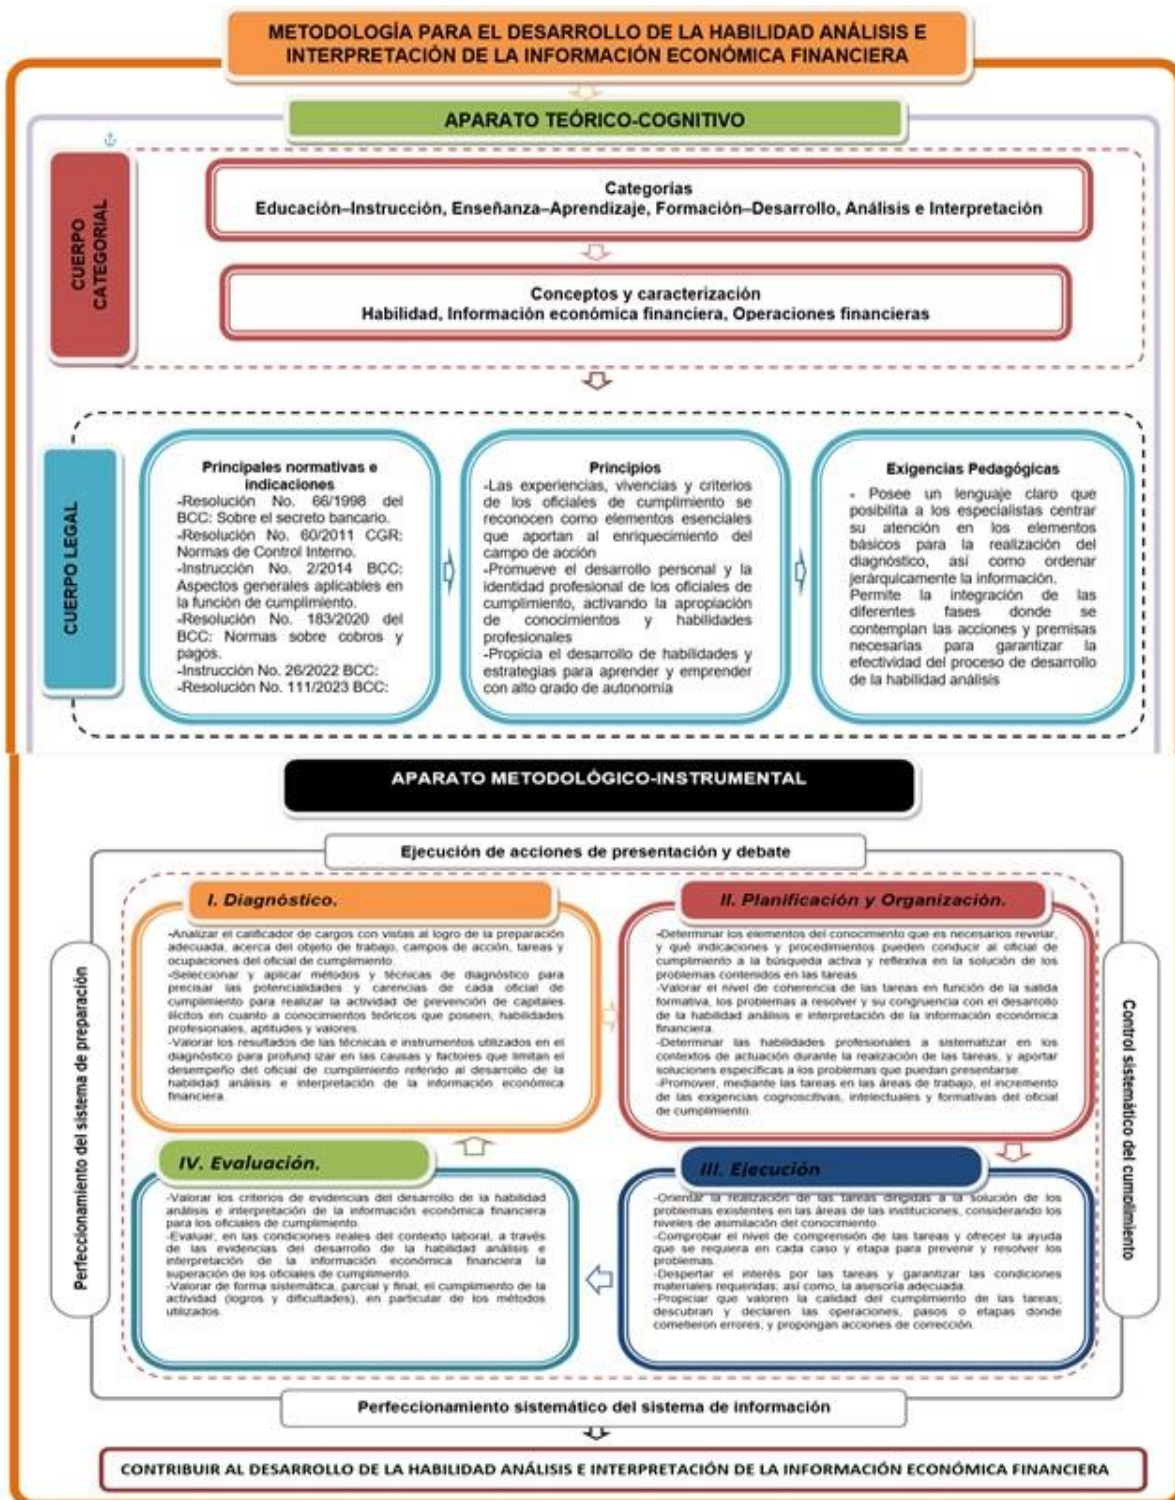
METODOLOGÍA PARA EL DESARROLLO DE LA HABILIDAD ANÁLISIS E INTERPRETACIÓN DE LA INFORMACIÓN ECONÓMICA FINANCIERA

APARATO TEÓRICO-COGNITIVO

CUERPO CATEGORIAL

Categorias
Educación–Instrucción, Enseñanza–Aprendizaje, Formación–Desarrollo, Análisis e Interpretación

Conceptos y caracterización
Habilidad, Información económica financiera, Operaciones financieras

CUERPO LEGAL

Principales normativas e indicaciones
-Resolución No. 66/1998 del BCC: Sobre el secreto bancario.
-Resolución No. 60/2011 CGR: Normas de Control Interno.
-Instrucción No. 2/2014 BCC: Aspectos generales aplicables en la función de cumplimiento.
-Resolución No. 183/2020 del BCC: Normas sobre cobros y pagos.
-Instrucción No. 26/2022 BCC:
-Resolución No. 111/2023 BCC:

Principios
-Las experiencias, vivencias y criterios de los oficiales de cumplimiento se reconocen como elementos esenciales que aportan al enriquecimiento del campo de acción
-Promueve el desarrollo personal y la identidad profesional de los oficiales de cumplimiento, activando la apropiación de conocimientos y habilidades profesionales
-Propicia el desarrollo de habilidades y estrategias para aprender y emprender con alto grado de autonomía

Exigencias Pedagógicas
- Posee un lenguaje claro que posibilita a los especialistas centrar su atención en los elementos básicos para la realización del diagnóstico, así como ordenar jerárquicamente la información.
Permite la integración de las diferentes fases donde se contemplan las acciones y premisas necesarias para garantizar la efectividad del proceso de desarrollo de la habilidad análisis

APARATO METODOLÓGICO-INSTRUMENTAL

Ejecución de acciones de presentación y debate

Perfeccionamiento del sistema de preparación

Control sistemático del cumplimiento

I. Diagnóstico.
-Analizar el calificador de cargos con vistas al logro de la preparación adecuada, acerca del objeto de trabajo, campos de acción, tareas y ocupaciones del oficial de cumplimiento.
-Seleccionar y aplicar métodos y técnicas de diagnóstico para precisar las potencialidades y carencias de cada oficial de cumplimiento para realizar la actividad de prevención de capitales ilícitos en cuanto a conocimientos teóricos que poseen, habilidades profesionales, aptitudes y valores.
-Valorar los resultados de las técnicas e instrumentos utilizados en el diagnóstico para profund izar en las causas y factores que limitan el desempeño del oficial de cumplimiento referido al desarrollo de la habilidad análisis e interpretación de la información económica financiera.

II. Planificación y Organización.
-Determinar los elementos del conocimiento que es necesarios revelar, y qué indicaciones y procedimientos pueden conducir al oficial de cumplimiento a la búsqueda activa y reflexiva en la solución de los problemas contenidos en las tareas.
-Valorar el nivel de coherencia de las tareas en función de la salida formativa, los problemas a resolver y su congruencia con el desarrollo de la habilidad análisis e interpretación de la información económica financiera.
-Determinar las habilidades profesionales a sistematizar en los contextos de actuación durante la realización de las tareas, y aportar soluciones específicas a los problemas que puedan presentarse.
-Promover, mediante las tareas en las áreas de trabajo, el incremento de las exigencias cognoscitivas, intelectuales y formativas del oficial de cumplimiento.

IV. Evaluación.
-Valorar los criterios de evidencias del desarrollo de la habilidad análisis e interpretación de la información económica financiera para los oficiales de cumplimiento.
-Evaluar, en las condiciones reales del contexto laboral, a través de las evidencias del desarrollo de la habilidad análisis e interpretación de la información económica financiera la superación de los oficiales de cumplimiento.
-Valorar de forma sistemática, parcial y final, el cumplimiento de la actividad (logros y dificultades), en particular de los métodos utilizados.

III. Ejecución
-Orientar la realización de las tareas dirigidas a la solución de los problemas existentes en las áreas de las instituciones, considerando los niveles de asimilación del conocimiento.
-Comprobar el nivel de comprensión de las tareas y ofrecer la ayuda que se requiera en cada caso y etapa para prevenir y resolver los problemas.
-Despertar el interés por las tareas y garantizar las condiciones materiales requeridas; así como, la asesoría adecuada.
-Propiciar que valoren la calidad del cumplimiento de las tareas; descubran y declaren las operaciones, pasos o etapas donde cometieron errores; y propongan acciones de corrección.

Perfeccionamiento sistemático del sistema de información

CONTRIBUIR AL DESARROLLO DE LA HABILIDAD ANÁLISIS E INTERPRETACIÓN DE LA INFORMACIÓN ECONÓMICA FINANCIERA